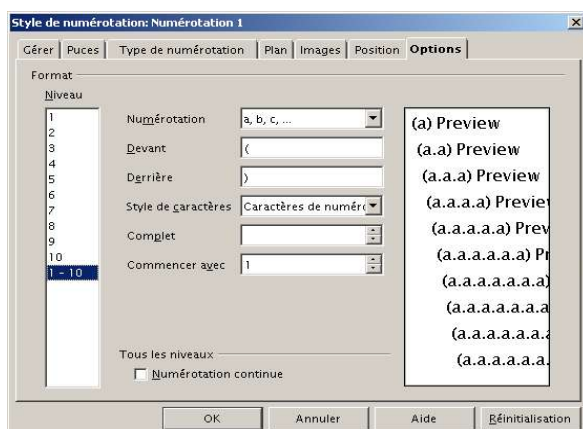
Style de numérotation: Numérotation 1

×

Gérer | Puces | Type de numérotation | Plan | Images | Position | Options

Format

Niveau

1
2
3
4
5
6
7
8
9
10
1 - 10

Numérotation a, b, c, ...

Devant (

Derrière )

Style de caractères Caractères de numéro

Complet

Commencer avec 1

(a) Preview
(a.a) Preview
(a.a.a) Preview
(a.a.a.a) Previe
(a.a.a.a.a) Prev
(a.a.a.a.a.a) Pr
(a.a.a.a.a.a.a)
(a.a.a.a.a.a.a
(a.a.a.a.a.a.a
(a.a.a.a.a.a.

Tous les niveaux

Numérotation continue

OK Annuler Aide Réinitialisation